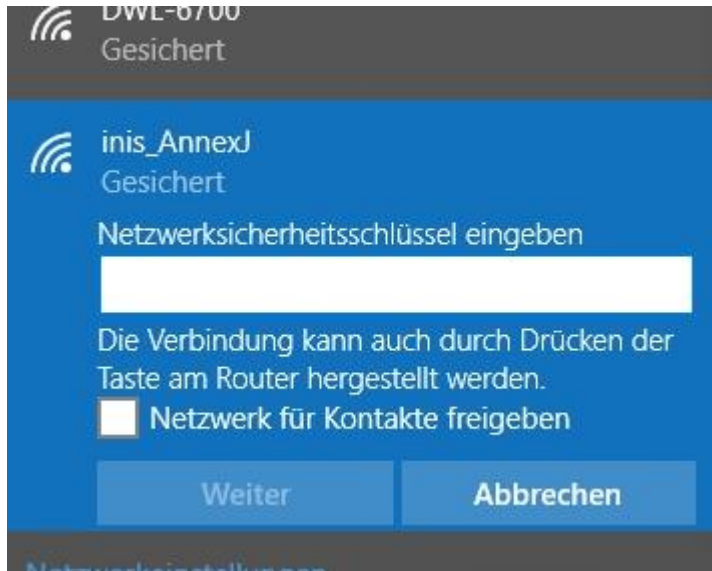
DWL-6700
Gesichert

inis_AnnexJ
Gesichert

Netzwerksicherheitsschlüssel eingeben

Die Verbindung kann auch durch Drücken der Taste am Router hergestellt werden.

Netzwerk für Kontakte freigeben

Weiter

Abbrechen

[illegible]